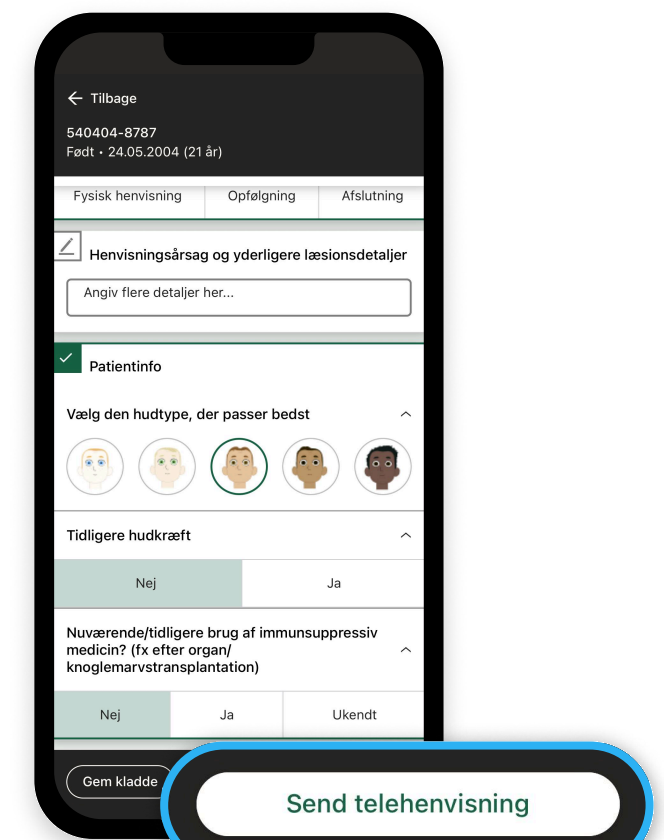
Tilbage

540404-8787
Født • 24.05.2004 (21 år)

Fysisk henvisning | Opfølgning | Afslutning

Henvisningsårsag og yderligere læsionsdetaljer

Angiv flere detaljer her...

Patientinfo

Vælg den hudtype, der passer bedst

Tidligere hudkræft

Nej | Ja

Nuværende/tidligere brug af immunsuppressiv medicin? (fx efter organ/ knoglemarvstransplantation)

Nej | Ja | Ukendt

Gem kladde

Send telehenvisning